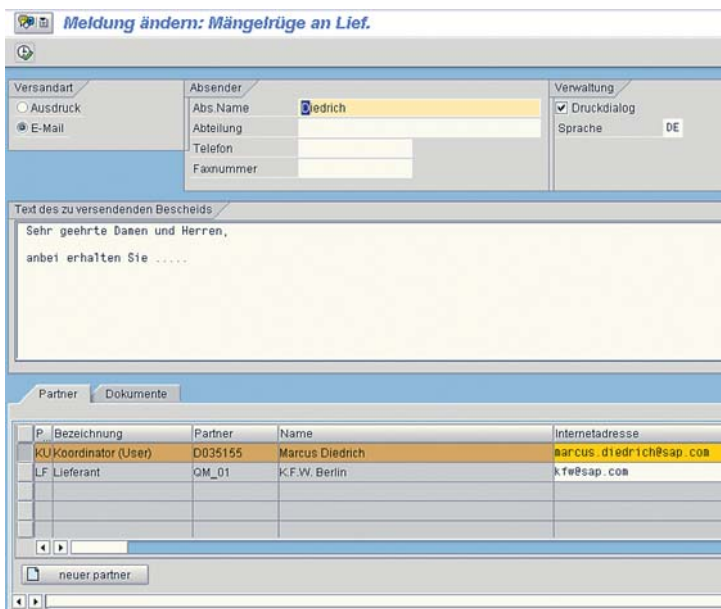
Meldung ändern: Mängelrüge an Lief.

Versandart
Ausdruck
E-Mail

Absender
Abs.Name Diedrich
Abteilung
Telefon
Faxnummer

Verwaltung
Druckdialog
Sprache DE

Text des zu versendenden Bescheids
Sehr geehrte Damen und Herren,

anbei erhalten Sie .....

Partner Dokumente

| P. | Bezeichnung | Partner | Name | Internetadresse |
|---|---|---|---|---|
| KU | Koordinator (User) | D035155 | Marcus Diedrich | marcus.diedrich@sap.com |
| LF | Lieferant | QM_01 | K.F.W. Berlin | kfw@sap.com |

neuer partner